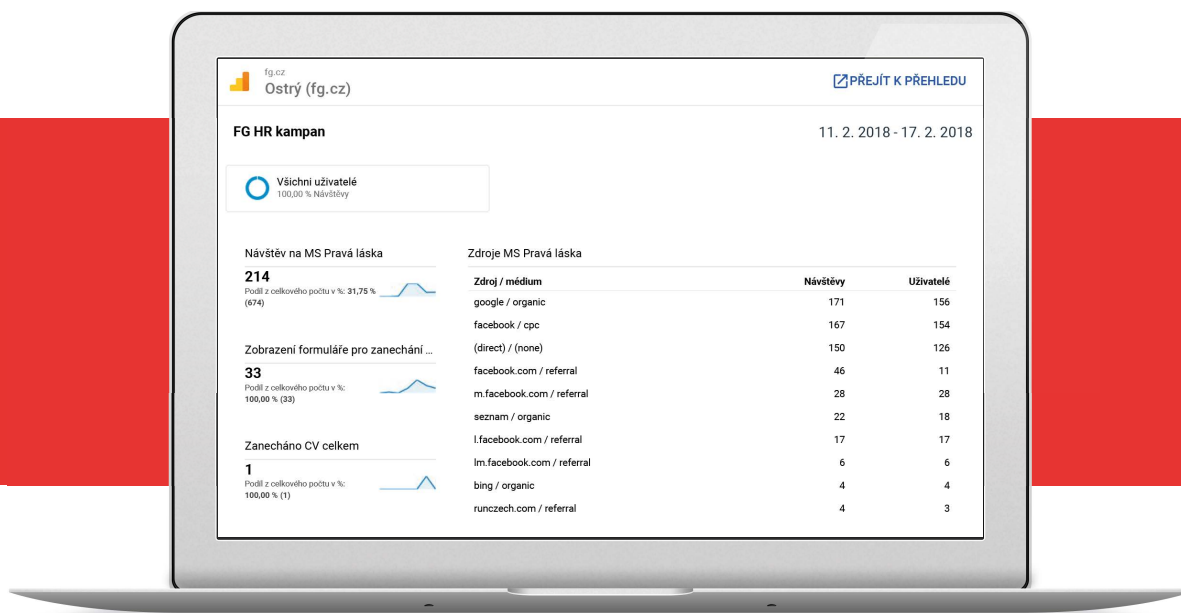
fg.cz
Ostrý (fg.cz)

PŘEJÍT K PŘEHLEDU

FG HR kampan

11. 2. 2018 - 17. 2. 2018

Všichni uživatelé
100,00 % Návštěvy

Návštěv na MS Pravá láska
214
Podíl z celkového počtu v %: 31,75 % (674)

Zobrazení formuláře pro zanechání ...
33
Podíl z celkového počtu v %: 100,00 % (33)

Zanecháno CV celkem
1
Podíl z celkového počtu v %: 100,00 % (1)

Zdroje MS Pravá láska

| Zdroj / médium | Návštěvy | Uživatelé |
|---|---|---|
| google / organic | 171 | 156 |
| facebook / cpc | 167 | 154 |
| (direct) / (none) | 150 | 126 |
| facebook.com / referral | 46 | 11 |
| m.facebook.com / referral | 28 | 28 |
| seznam / organic | 22 | 18 |
| l.facebook.com / referral | 17 | 17 |
| lm.facebook.com / referral | 6 | 6 |
| bing / organic | 4 | 4 |
| runczech.com / referral | 4 | 3 |